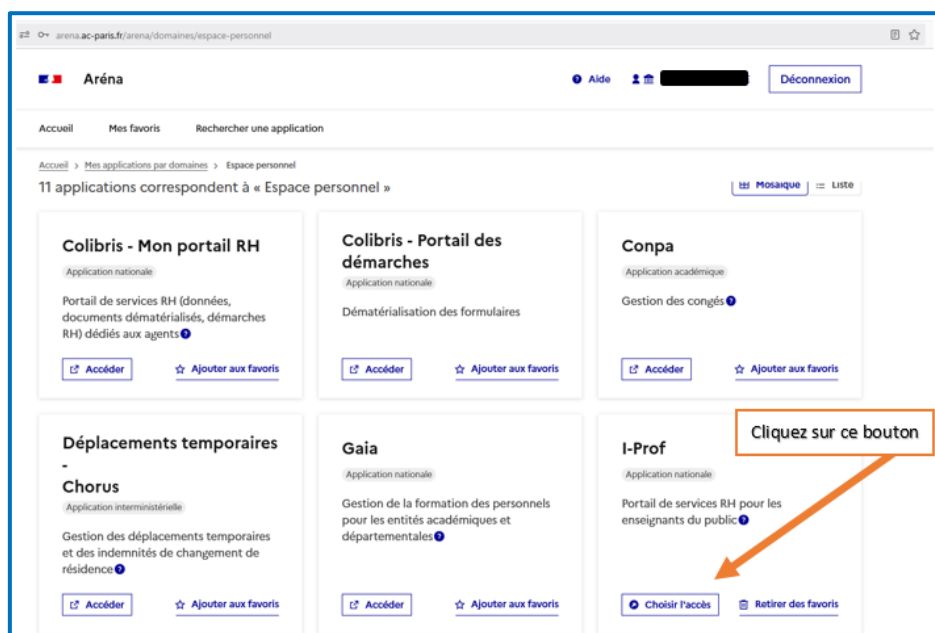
arena.ac-paris.fr/arena/domaines/espace-personnel

Aréna

Aide

Déconnexion

Accueil Mes favoris Rechercher une application

Accueil > Mes applications par domaines > Espace personnel

11 applications correspondent à « Espace personnel »

Mosaïque Liste

Colibris - Mon portail RH
Application nationale
Portail de services RH (données, documents dématérialisés, démarches RH) dédiés aux agents
Accéder Ajouter aux favoris

Colibris - Portail des démarches
Application nationale
Dématérialisation des formulaires
Accéder Ajouter aux favoris

Conpa
Application académique
Gestion des congés
Accéder Ajouter aux favoris

Déplacements temporaires - Chorus
Application interministérielle
Gestion des déplacements temporaires et des indemnités de changement de résidence
Accéder Ajouter aux favoris

Gaia
Application nationale
Gestion de la formation des personnels pour les entités académiques et départementales
Accéder Ajouter aux favoris

I-Prof
Application nationale
Portail de services RH pour les enseignants du public
Choisir l'accès Retirer des favoris

Cliquez sur ce bouton